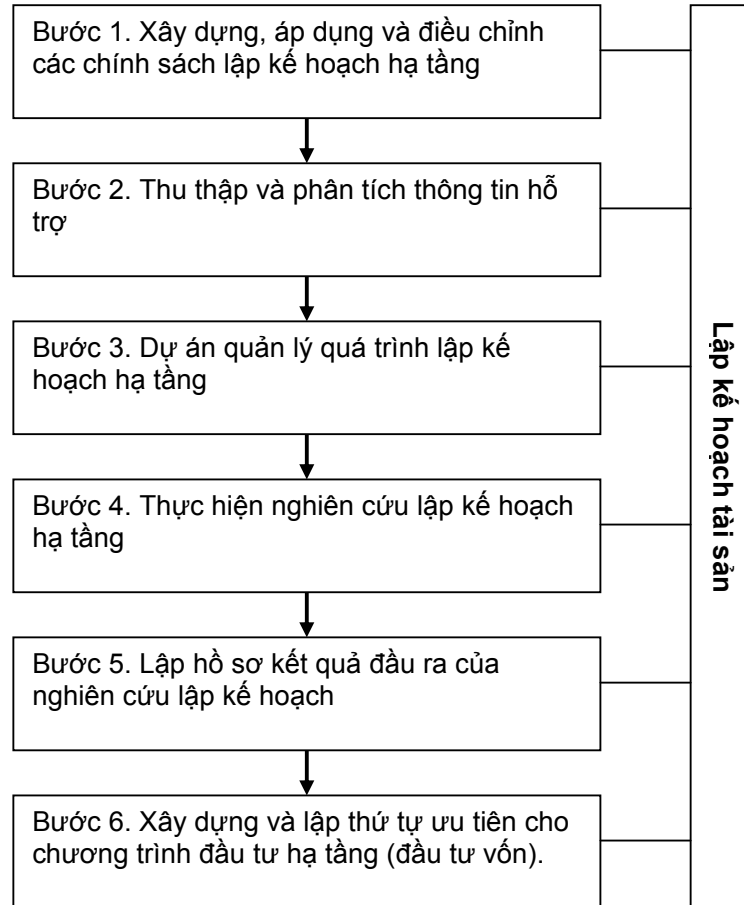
Bước 1. Xây dựng, áp dụng và điều chỉnh các chính sách lập kế hoạch hạ tầng

Bước 2. Thu thập và phân tích thông tin hỗ trợ

Bước 3. Dự án quản lý quá trình lập kế hoạch hạ tầng

Bước 4. Thực hiện nghiên cứu lập kế hoạch hạ tầng

Bước 5. Lập hồ sơ kết quả đầu ra của nghiên cứu lập kế hoạch

Bước 6. Xây dựng và lập thứ tự ưu tiên cho chương trình đầu tư hạ tầng (đầu tư vốn).

Lập kế hoạch tài sản